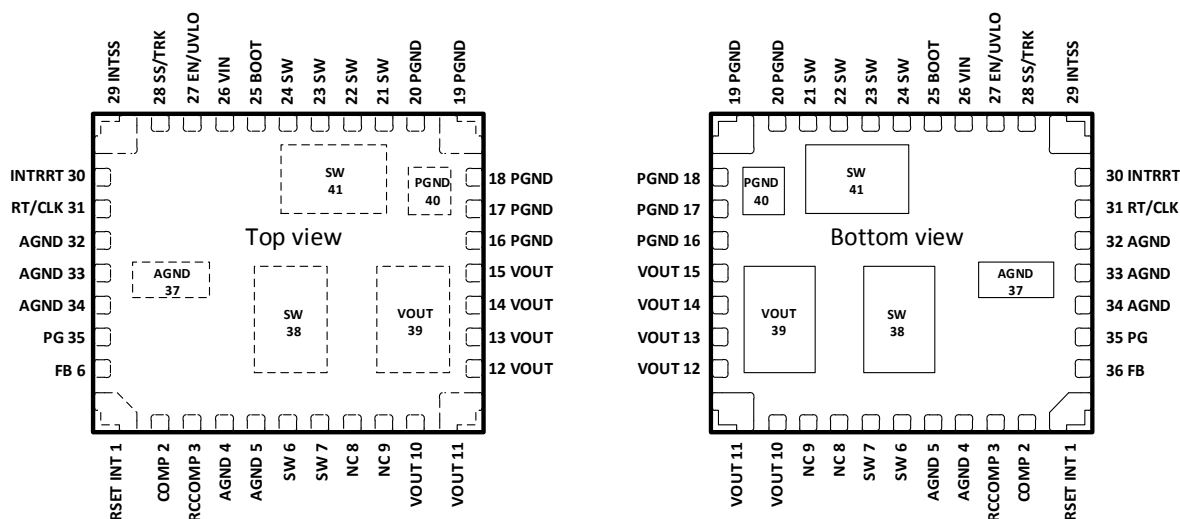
29 INTSS
28 SS/TRK
27 EN/UVLO
26 VIN
25 BOOT
24 SW
23 SW
22 SW
21 SW
20 PGND
19 PGND

INTRRT 30
RT/CLK 31
AGND 32
AGND 33
AGND 34
PG 35
FB 6

SW
41

PGND
40

Top view

AGND
37

SW
38

VOUT
39

18 PGND
17 PGND
16 PGND
15 VOUT
14 VOUT
13 VOUT
12 VOUT

RSET INT 1
COMP 2
RCCOMP 3
AGND 4
AGND 5
SW 6
SW 7
NC 8
NC 9
VOUT 10
VOUT 11

19 PGND
20 PGND
21 SW
22 SW
23 SW
24 SW
25 BOOT
26 VIN
27 EN/UVLO
28 SS/TRK
29 INTSS

PGND 18
PGND 17
PGND 16
VOUT 15
VOUT 14
VOUT 13
VOUT 12

PGND
40

SW
41

Bottom view

VOUT
39

SW
38

AGND
37

30 INTRRT
31 RT/CLK
32 AGND
33 AGND
34 AGND
35 PG
36 FB

VOUT 11
VOUT 10
NC 9
NC 8
SW 7
SW 6
AGND 5
AGND 4
RCCOMP 3
COMP 2
RSET INT 1